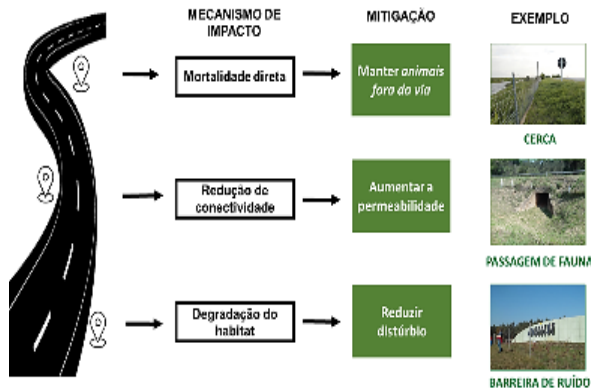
MECANISMO DE IMPACTO

MITIGAÇÃO

EXEMPLO

Mortalidade direta

Manter animais fora da via

CERCA

Redução de conectividade

Aumentar a permeabilidade

PASSAGEM DE FAUNA

Degradação do habitat

Reduzir distúrbio

BARREIRA DE RUÍDO